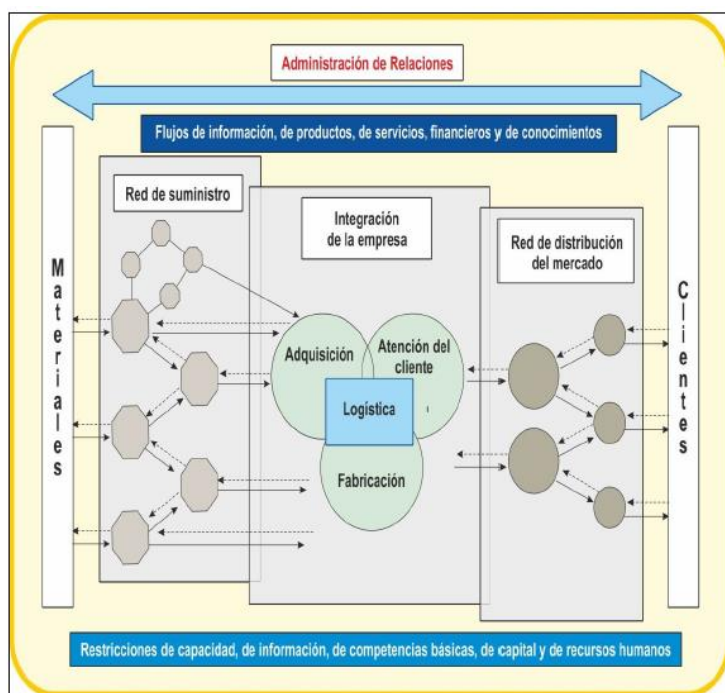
Administración de Relaciones

Flujos de información, de productos, de servicios, financieros y de conocimientos

Materiales

Red de suministro

Integración de la empresa

Red de distribución del mercado

Clientes

Adquisición

Atención del cliente

Logística

Fabricación

Restricciones de capacidad, de información, de competencias básicas, de capital y de recursos humanos